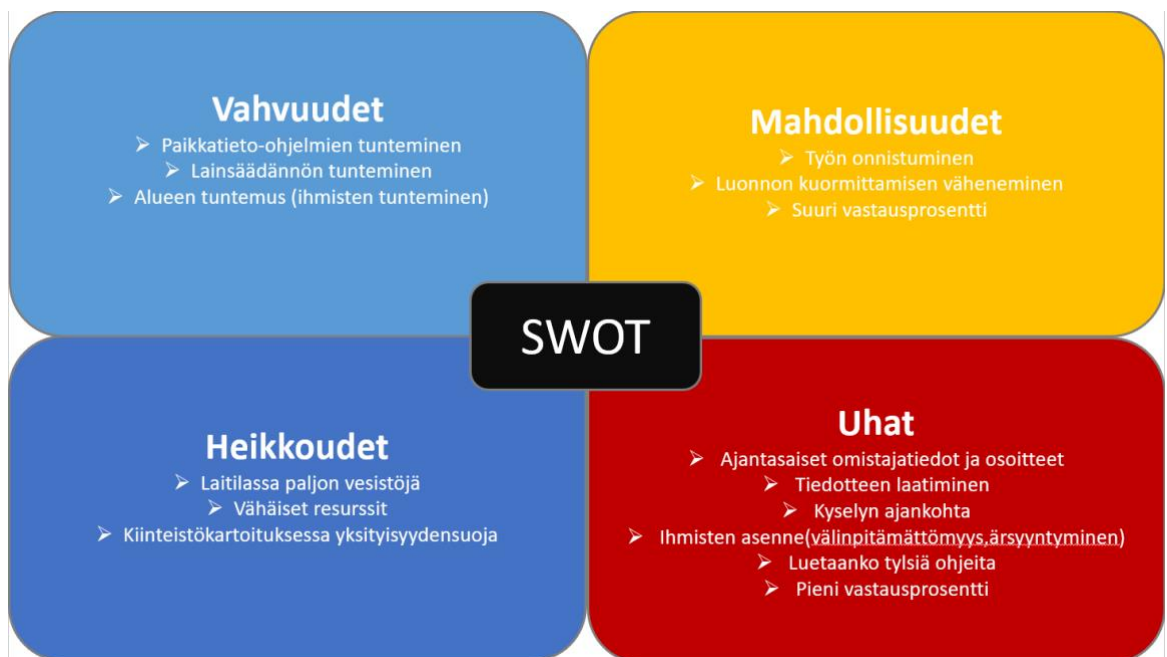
Vahvuudet
➢ Paikkatieto-ohjelmien tunteminen
➢ Lainsäädännön tunteminen
➢ Alueen tuntemus (ihmisten tunteminen)

Mahdollisuudet
➢ Työn onnistuminen
➢ Luonnon kuormittamisen väheneminen
➢ Suuri vastausprosentti

SWOT

Heikkoudet
➢ Laitilassa paljon vesistöjä
➢ Vähäiset resurssit
➢ Kiinteistökartoituksessa yksityisyydensuoja

Uhat
➢ Ajantasaiset omistajatiedot ja osoitteet
➢ Tiedotteen laatiminen
➢ Kyselyn ajankohta
➢ Ihmisten asenne(välinpitämättömyys,ärsyyntyminen)
➢ Luetaanko tylsiä ohjeita
➢ Pieni vastausprosentti